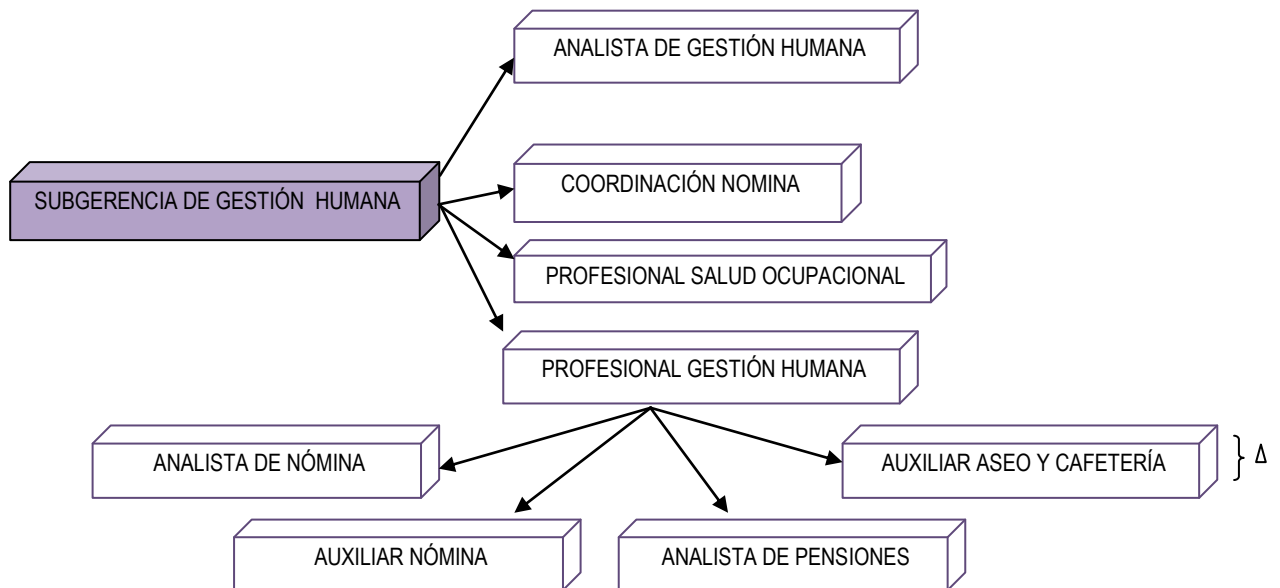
SUBGERENCIA DE GESTIÓN HUMANA

ANALISTA DE GESTIÓN HUMANA

COORDINACIÓN NOMINA

PROFESIONAL SALUD OCUPACIONAL

PROFESIONAL GESTIÓN HUMANA

ANALISTA DE NÓMINA

AUXILIAR ASEO Y CAFETERÍA

} Δ

AUXILIAR NÓMINA

ANALISTA DE PENSIONES